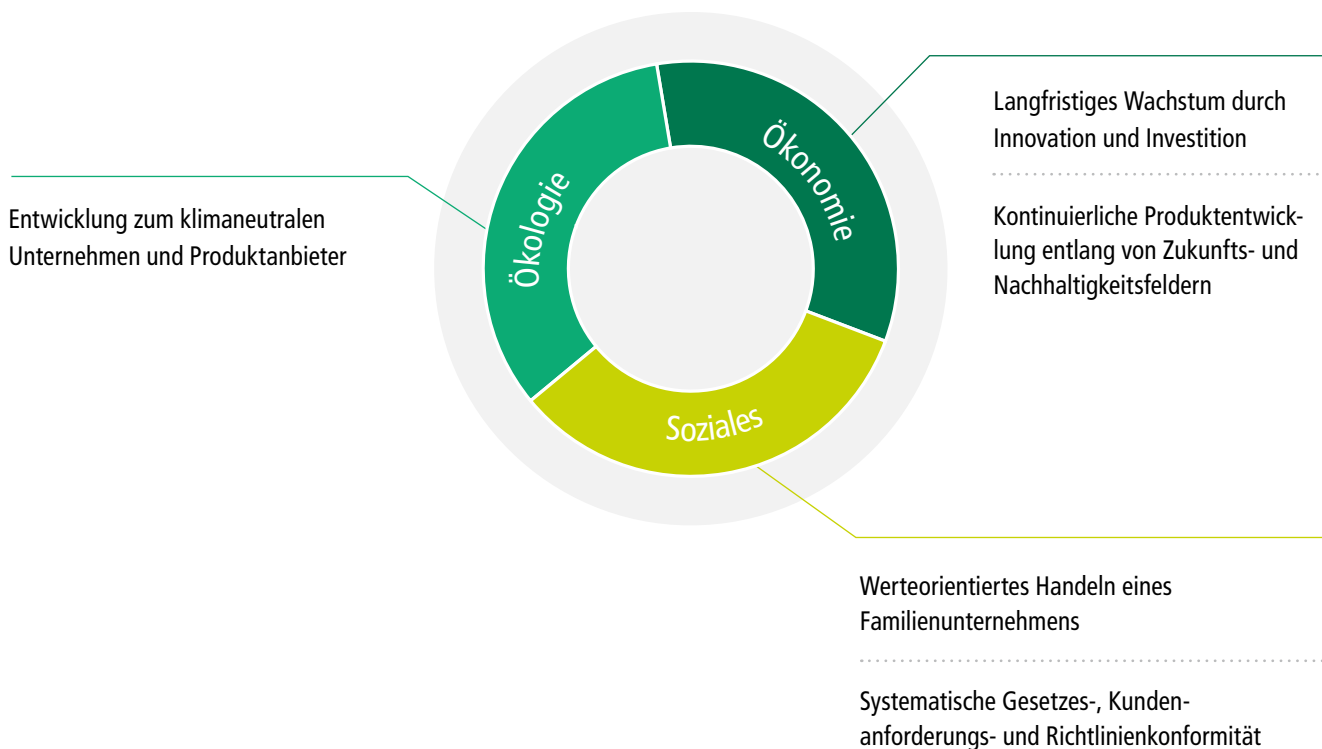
Ökologie

Ökonomie

Soziales

Entwicklung zum klimaneutralen Unternehmen und Produktanbieter

Langfristiges Wachstum durch Innovation und Investition

Kontinuierliche Produktentwicklung entlang von Zukunfts- und Nachhaltigkeitsfeldern

Werteorientiertes Handeln eines Familienunternehmens

Systematische Gesetzes-, Kundenanforderungs- und Richtlinienkonformität